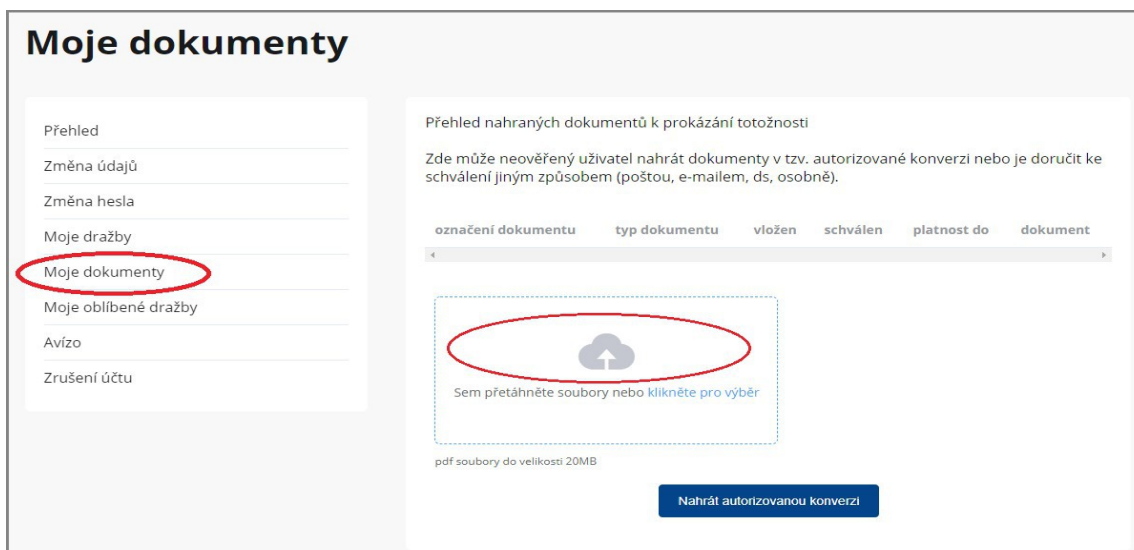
Moje dokumenty

Přehled
Změna údajů
Změna hesla
Moje dražby
Moje dokumenty
Moje oblíbené dražby
Avízo
Zrušení účtu

Přehled nahraných dokumentů k prokázání totožnosti

Zde může neověřený uživatel nahrát dokumenty v tzv. autorizované konverzi nebo je doručit ke schválení jiným způsobem (poštou, e-mailem, ds, osobně).

| označení dokumentu | typ dokumentu | vložen | schválen | platnost do | dokument |
|---|---|---|---|---|---|

Sem přetáhněte soubory nebo klikněte pro výběr

pdf soubory do velikosti 20MB

Nahrát autorizovanou konverzi